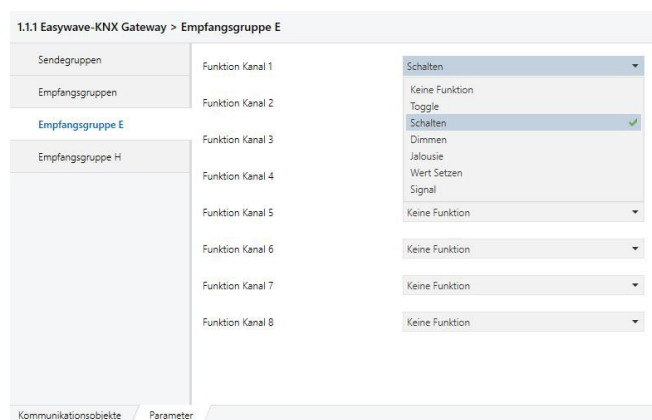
1.1.1 Easywave-KNX Gateway > Empfangsgruppe E

Sendegruppen
Empfangsgruppen
Empfangsgruppe E
Empfangsgruppe H

Funktion Kanal 1 | Schalten
Keine Funktion
Toggle
Schalten
Dimmen
Jalousie
Wert Setzen
Signal
Funktion Kanal 2
Funktion Kanal 3
Funktion Kanal 4
Funktion Kanal 5 | Keine Funktion
Funktion Kanal 6 | Keine Funktion
Funktion Kanal 7 | Keine Funktion
Funktion Kanal 8 | Keine Funktion

Kommunikationsobjekte
Parameter